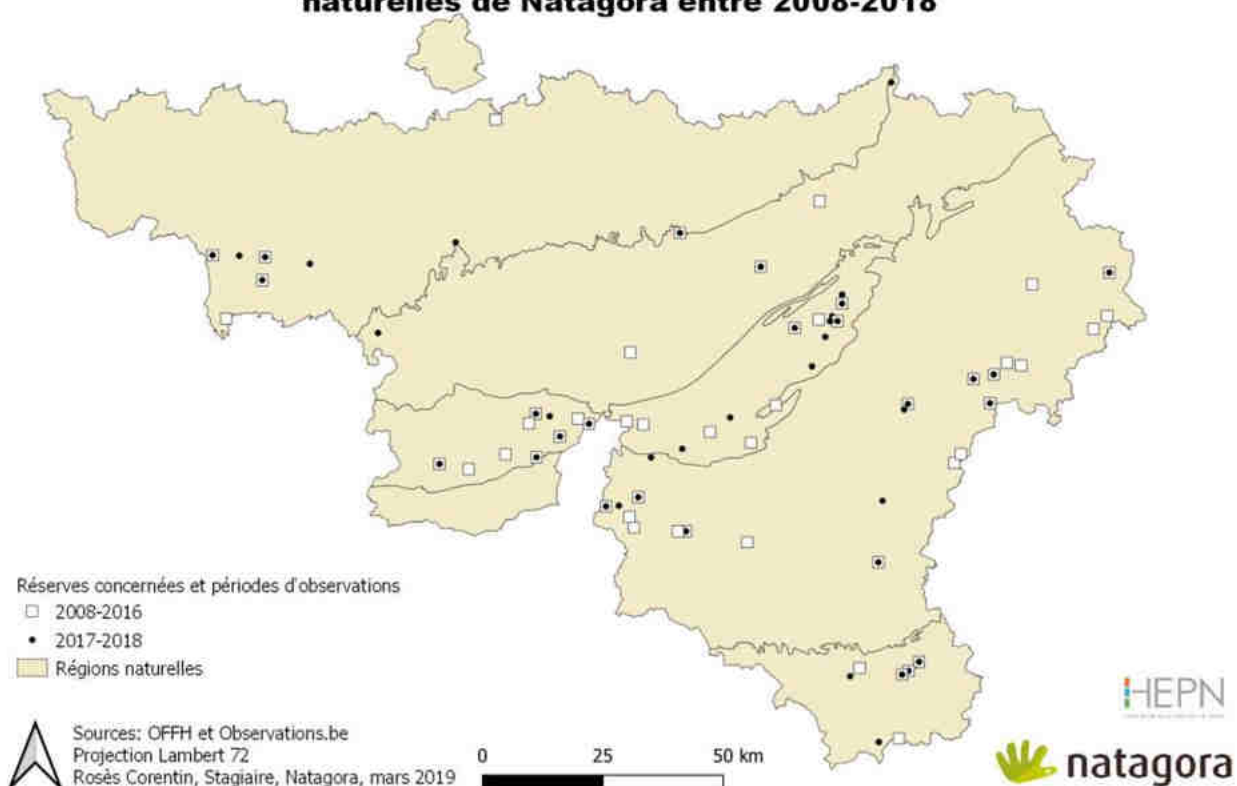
naturelles de Natagora entre 2008-2018

Réserves concernées et périodes d'observations
2008-2016
2017-2018
Régions naturelles

Sources: OFFH et Observations.be
Projection Lambert 72
Rosès Corentin, Stagiaire, Natagora, mars 2019

0 25 50 km

HEPN

natagora